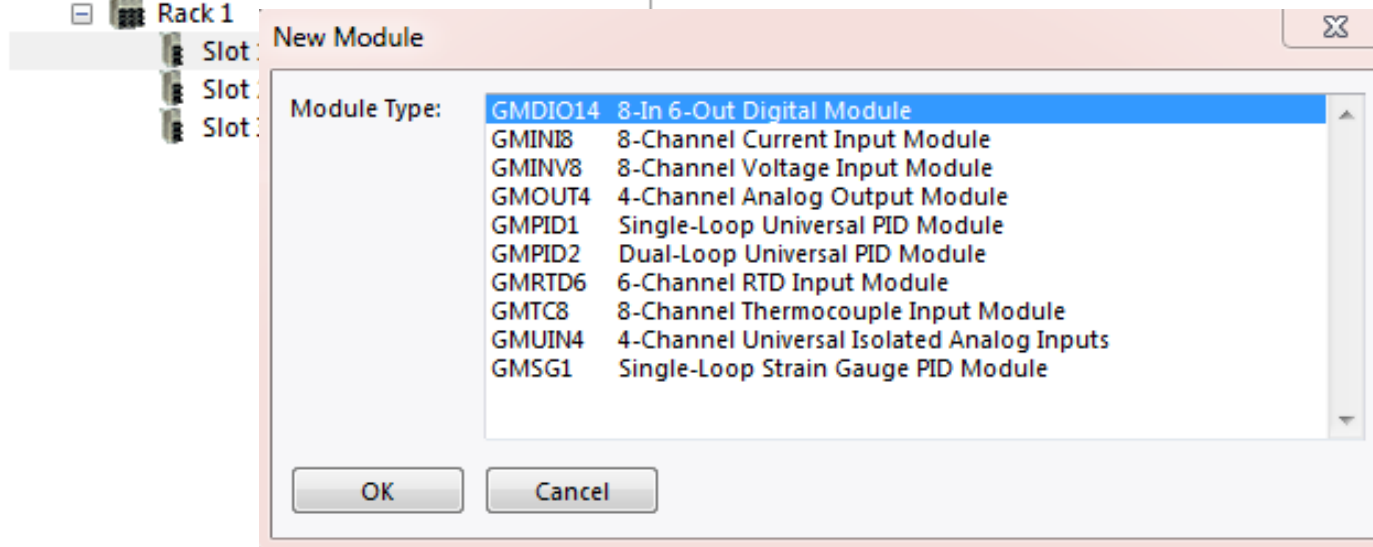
Rack 1
Slot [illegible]
Slot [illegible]
Slot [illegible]

New Module

Module Type:

| | |
|---|---|
| GMDIO14 | 8-In 6-Out Digital Module |
| GMINI8 | 8-Channel Current Input Module |
| GMINV8 | 8-Channel Voltage Input Module |
| GMOUT4 | 4-Channel Analog Output Module |
| GMPID1 | Single-Loop Universal PID Module |
| GMPID2 | Dual-Loop Universal PID Module |
| GMRTD6 | 6-Channel RTD Input Module |
| GMTC8 | 8-Channel Thermocouple Input Module |
| GMUIN4 | 4-Channel Universal Isolated Analog Inputs |
| GMSG1 | Single-Loop Strain Gauge PID Module |

OK
Cancel